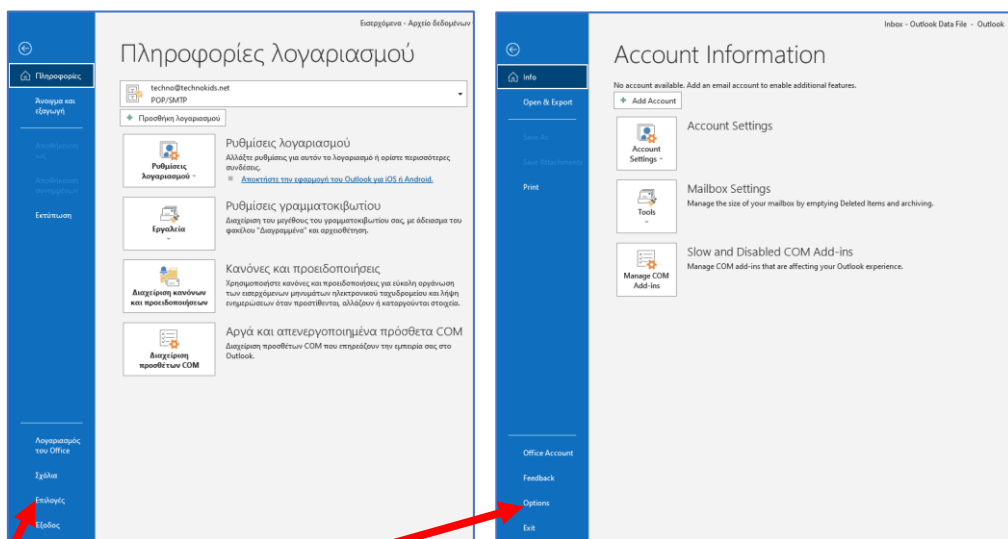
Εισερχόμενα - Αρχείο δεδομένων

Πληροφορίες

Άνοιγμα και εξαγωγή

Αποθήκευση ως

Αποθήκευση συνημμένων

Εκτύπωση

Λογαριασμός του Office

Σχόλια

Επιλογές

Έξοδος

Πληροφορίες λογαριασμού

techno@technokids.net
POP/SMTP

+ Προσθήκη λογαριασμού

Ρυθμίσεις λογαριασμού

Ρυθμίσεις λογαριασμού

Αλλάξτε ρυθμίσεις για αυτόν το λογαριασμό ή ορίστε περισσότερες συνδέσεις.

Αποκτήστε την εφαρμογή του Outlook για iOS ή Android.

Εργαλεία

Ρυθμίσεις γραμματοκιβωτίου

Διαχείριση του μεγέθους του γραμματοκιβωτίου σας, με άδειασμα του φακέλου "Διαγραμμένα" και αρχειοθέτηση.

Διαχείριση κανόνων και προειδοποιήσεων

Κανόνες και προειδοποιήσεις

Χρησιμοποιήστε κανόνες και προειδοποιήσεις για εύκολη οργάνωση των εισερχόμενων μηνυμάτων ηλεκτρονικού ταχυδρομείου και λήψη ενημερώσεων όταν προστίθενται, αλλάζουν ή καταργούνται στοιχεία.

Διαχείριση προσθέτων COM

Αργά και απενεργοποιημένα πρόσθετα COM

Διαχείριση προσθέτων COM που επηρεάζουν την εμπειρία σας στο Outlook.

Inbox - Outlook Data File - Outlook

Info

Open & Export

Save As

Save Attachments

Print

Office Account

Feedback

Options

Exit

Account Information

No account available. Add an email account to enable additional features.

+ Add Account

Account Settings

Account Settings

Tools

Mailbox Settings

Manage the size of your mailbox by emptying Deleted Items and archiving.

Manage COM Add-ins

Slow and Disabled COM Add-ins

Manage COM add-ins that are affecting your Outlook experience.